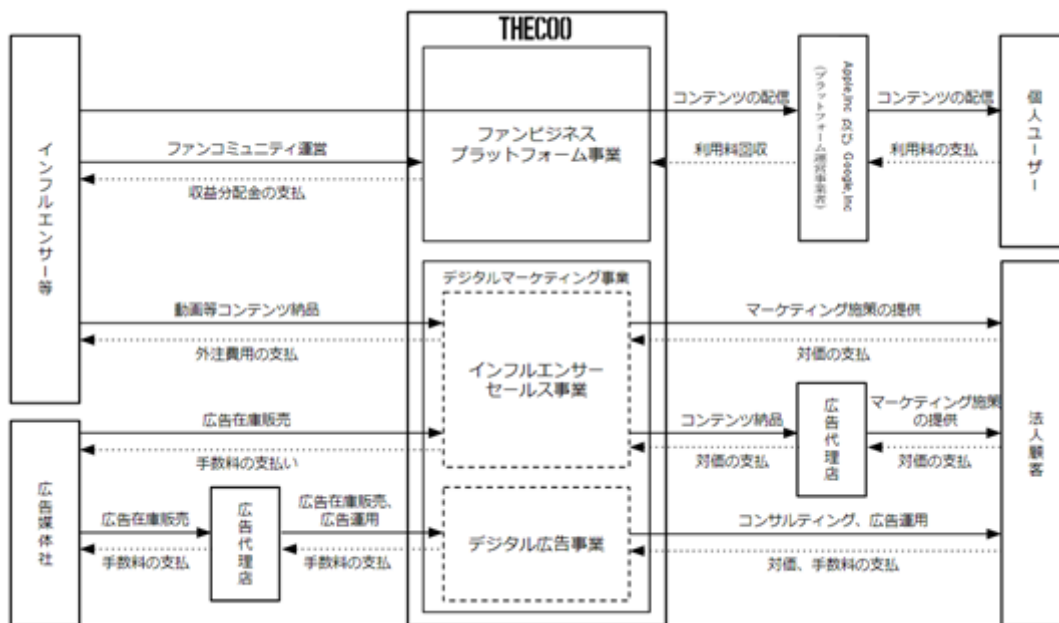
THECOO

インフルエンサー等

ファンコミュニティ運営

収益分配金の支払

ファンビジネス
プラットフォーム事業

コンテンツの配信

利用料回収

Apple Inc. 及び Google Inc.
(プラットフォーム運営事業者)

コンテンツの配信

利用料の支払

個人ユーザー

デジタルマーケティング事業

動画等コンテンツ納品

外注費用の支払

インフルエンサー
セールス事業

マーケティング施策の提供

対価の支払

広告在庫販売

手数料の支払い

コンテンツ納品

対価の支払

広告代理店

マーケティング施策の提供

対価の支払

法人顧客

広告媒体社

広告在庫販売

手数料の支払

広告代理店

広告在庫販売、
広告運用

手数料の支払

デジタル広告事業

コンサルティング、広告運用

対価、手数料の支払